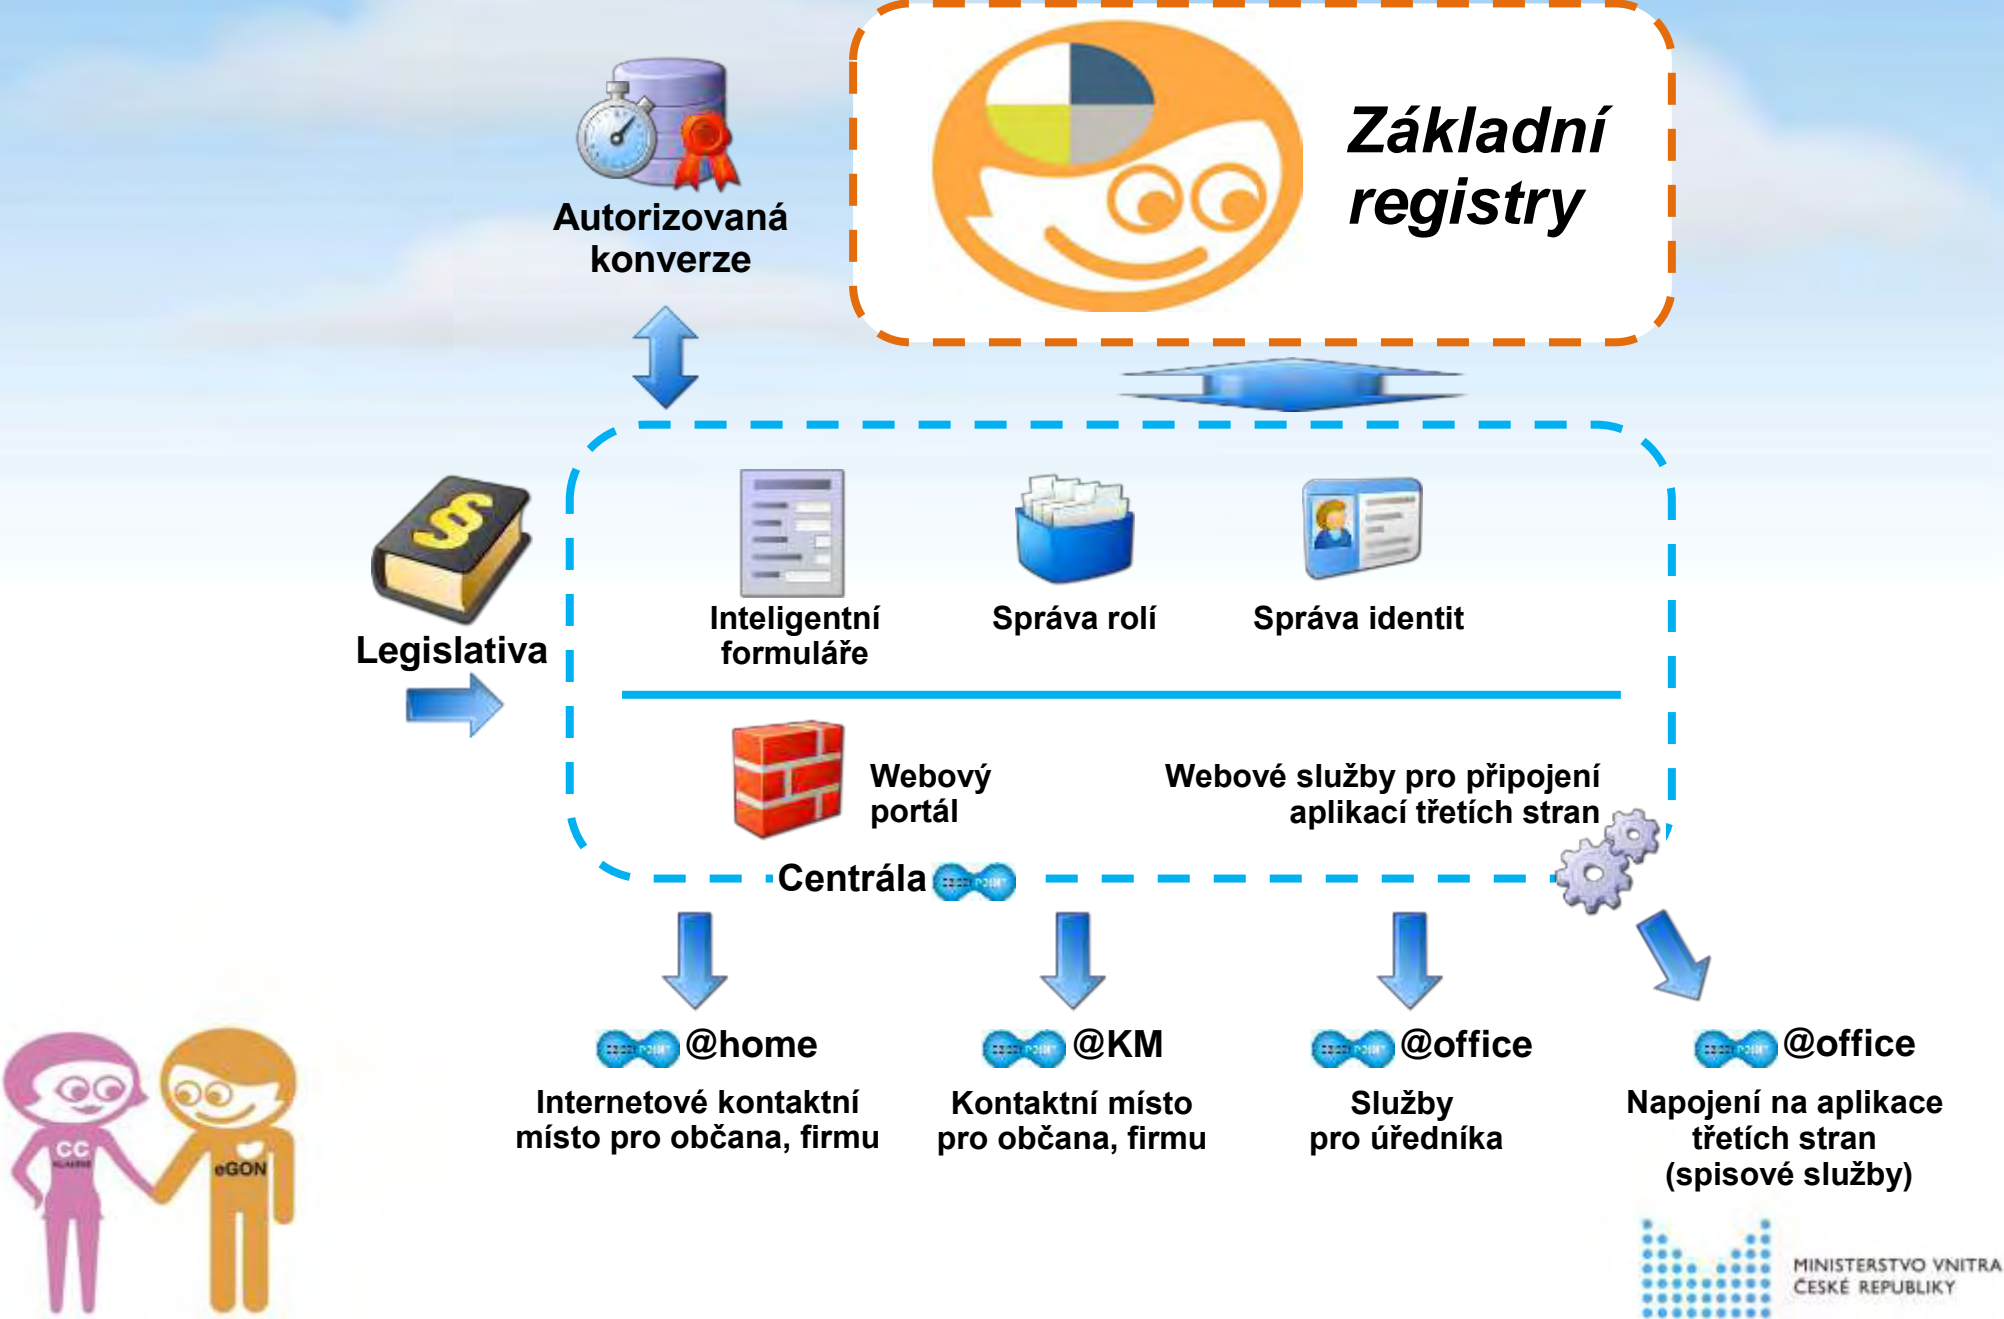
Základní registry

Autorizovaná konverze

Legislativa

Inteligentní formuláře

Správa rolí

Správa identit

Webový portál

Webové služby pro připojení aplikací třetích stran

Centrála

@home
Internetové kontaktní místo pro občana, firmu

@KM
Kontaktní místo pro občana, firmu

@office
Služby pro úředníka

@office
Napojení na aplikace třetích stran (spisové služby)

CC

eGON

MINISTERSTVO VNITRA ČESKÉ REPUBLIKY